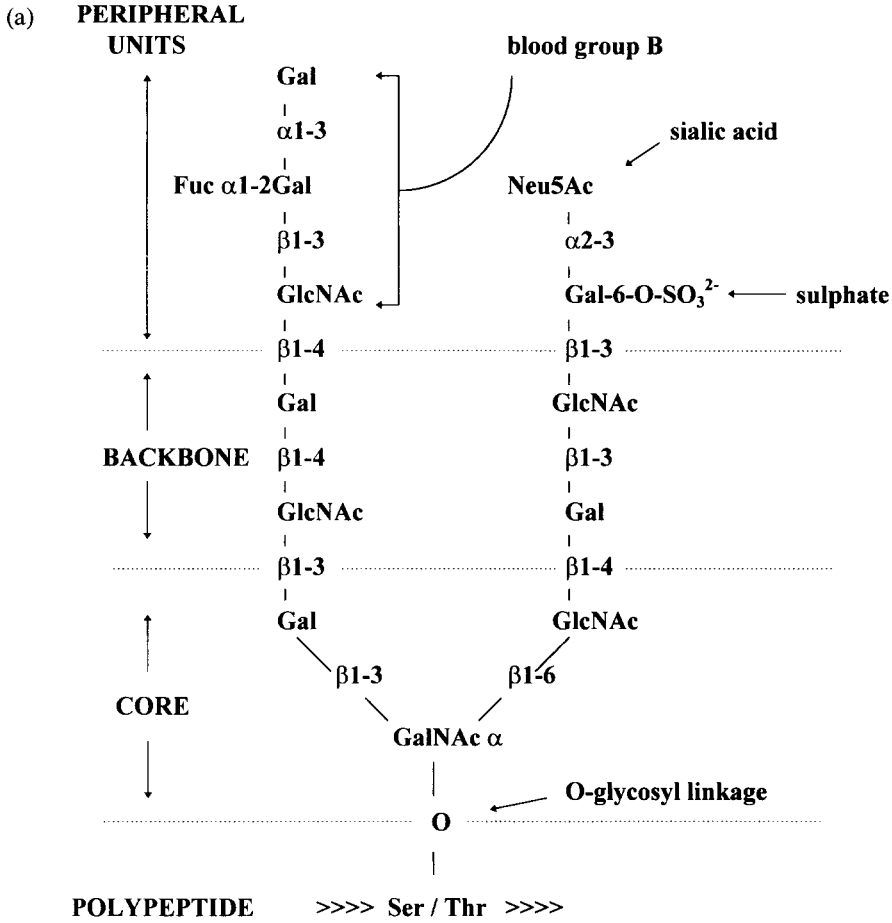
(a) PERIPHERAL UNITS

blood group B

Gal

$\alpha$1-3

sialic acid

Fuc $\alpha$1-2Gal

Neu5Ac

$\beta$1-3

$\alpha$2-3

GlcNAc

Gal-6-O-$SO_3^{2-}$ ← sulphate

$\beta$1-4

$\beta$1-3

Gal

GlcNAc

BACKBONE

$\beta$1-4

$\beta$1-3

GlcNAc

Gal

$\beta$1-3

$\beta$1-4

Gal

GlcNAc

$\beta$1-3

$\beta$1-6

CORE

GalNAc $\alpha$

O-glycosyl linkage

O

POLYPEPTIDE >>>> Ser / Thr >>>>